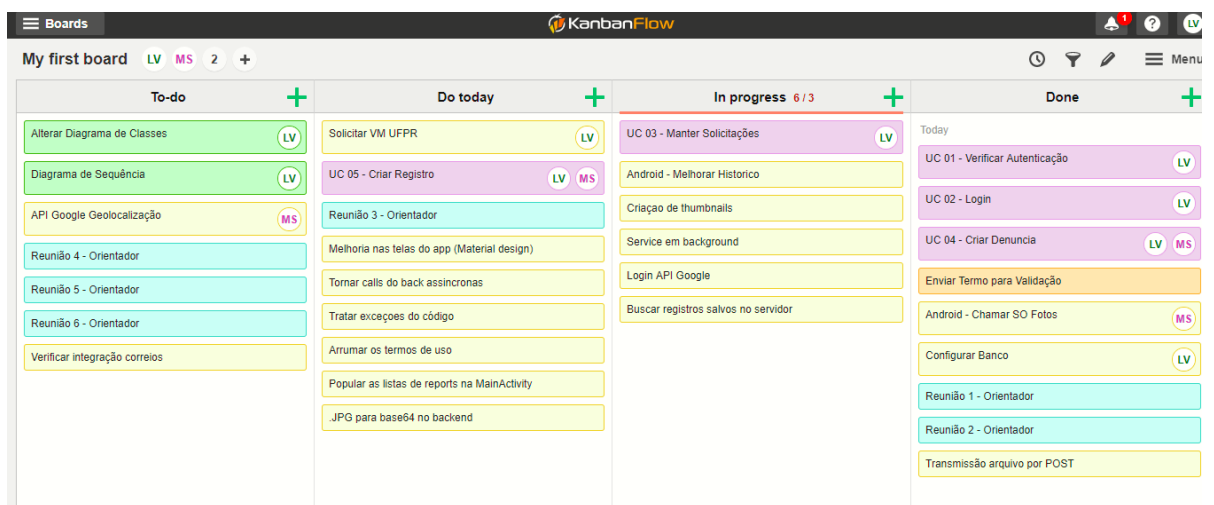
Boards

KanbanFlow

1

?

LV

My first board LV MS 2 +

Menu

To-do +

Alterar Diagrama de Classes LV

Diagrama de Sequência LV

API Google Geolocalização MS

Reunião 4 - Orientador

Reunião 5 - Orientador

Reunião 6 - Orientador

Verificar integração correios

Do today +

Solicitar VM UFPR LV

UC 05 - Criar Registro LV MS

Reunião 3 - Orientador

Melhoria nas telas do app (Material design)

Tornar calls do back assincronas

Tratar exceções do código

Arrumar os termos de uso

Popular as listas de reports na MainActivity

.JPG para base64 no backend

In progress 6 / 3 +

UC 03 - Manter Solicitações LV

Android - Melhorar Historico

Criaçao de thumbnails

Service em background

Login API Google

Buscar registros salvos no servidor

Done +

Today

UC 01 - Verificar Autenticação LV

UC 02 - Login LV

UC 04 - Criar Denuncia LV MS

Enviar Termo para Validação

Android - Chamar SO Fotos MS

Configurar Banco LV

Reunião 1 - Orientador

Reunião 2 - Orientador

Transmissão arquivo por POST